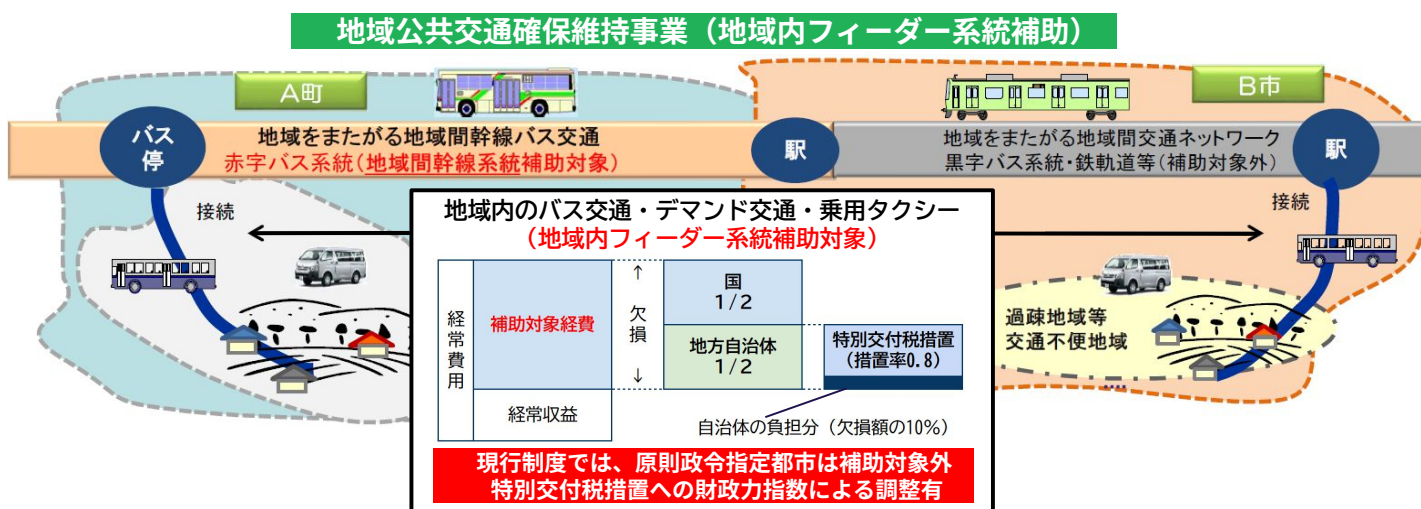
地域公共交通確保維持事業（地域内フィーダー系統補助）

A町

B市

バス停

地域をまたがる地域間幹線バス交通
赤字バス系統（地域間幹線系統補助対象）

駅

地域をまたがる地域間交通ネットワーク
黒字バス系統・鉄軌道等（補助対象外）

駅

接続

接続

地域内のバス交通・デマンド交通・乗用タクシー
（地域内フィーダー系統補助対象）

経常費用

補助対象経費

経常収益

欠損

国
1/2

地方自治体
1/2

特別交付税措置
（措置率0.8）

自治体の負担分（欠損額の10%）

過疎地域等
交通不便地域

現行制度では、原則政令指定都市は補助対象外
特別交付税措置への財政力指数による調整有